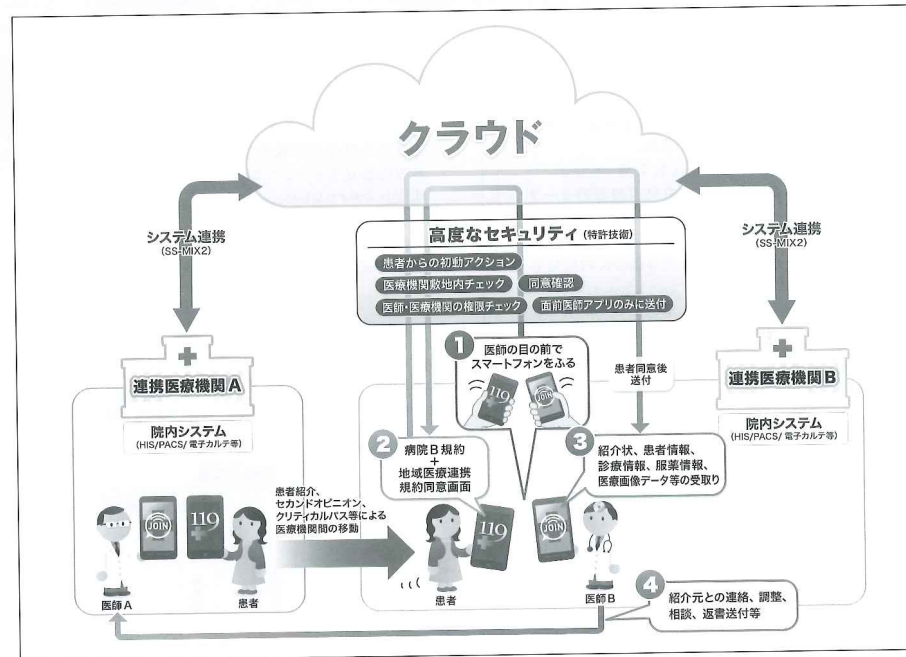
クラウド

システム連携
(SS-MIX2)

システム連携
(SS-MIX2)

高度なセキュリティ (特許技術)

患者からの初動アクション

医療機関敷地内チェック

同意確認

医師・医療機関の権限チェック

面前医師アプリのみに送付

1 医師の目の前でスマートフォンをふる

119

JOIN

患者同意後送付

連携医療機関A

院内システム
(HIS/PACS/電子カルテ等)

連携医療機関B

院内システム
(HIS/PACS/電子カルテ等)

2 病院B規約 + 地域医療連携規約同意画面

3 紹介状、患者情報、診療情報、服薬情報、医療画像データ等の受取り

JOIN

119

患者紹介、セカンドオピニオン、クリティカルパス等による医療機関間の移動

医師A

患者

患者

119

JOIN

医師B

4 紹介元との連絡、調整、相談、返書送付等